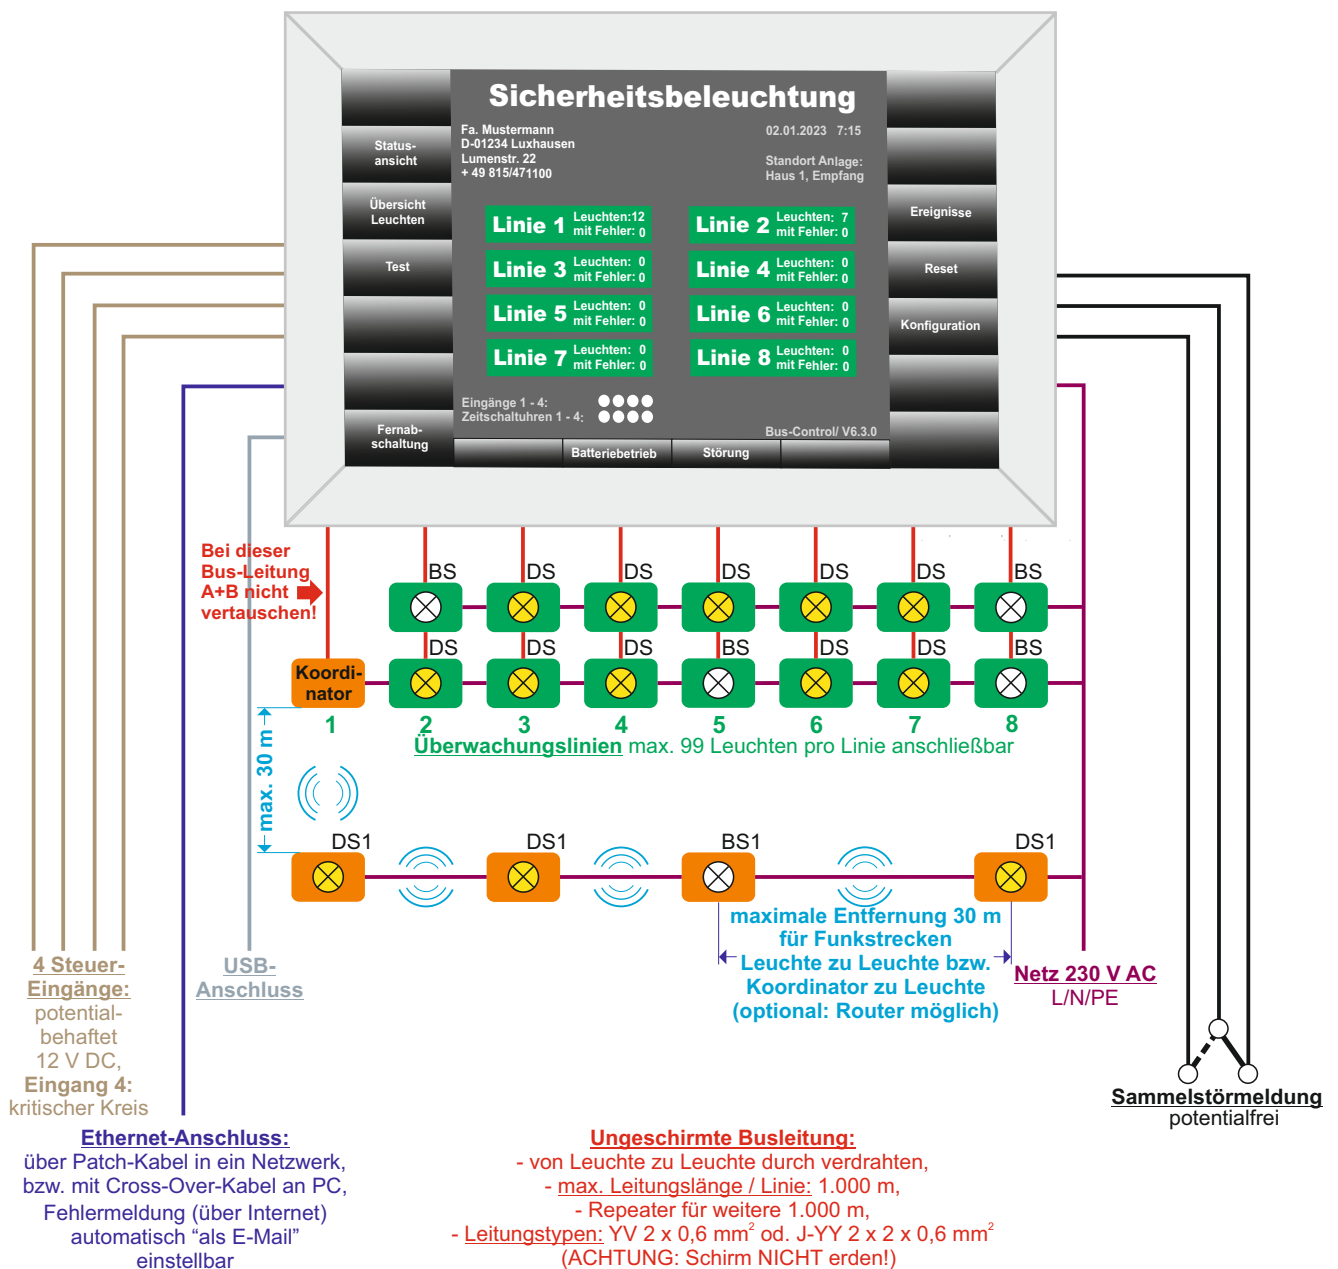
Sicherheitsbeleuchtung

Fa. Mustermann
D-01234 Luxhausen
Lumenstr. 22
+ 49 815/471100

02.01.2023 7:15

Standort Anlage:
Haus 1, Empfang

Status-ansicht

Übersicht Leuchten

Test

Fernab-schaltung

Ereignisse

Reset

Konfiguration

Linie 1 Leuchten:12 mit Fehler: 0
Linie 2 Leuchten: 7 mit Fehler: 0
Linie 3 Leuchten: 0 mit Fehler: 0
Linie 4 Leuchten: 0 mit Fehler: 0
Linie 5 Leuchten: 0 mit Fehler: 0
Linie 6 Leuchten: 0 mit Fehler: 0
Linie 7 Leuchten: 0 mit Fehler: 0
Linie 8 Leuchten: 0 mit Fehler: 0

Eingänge 1 - 4:
Zeitschaltuhren 1 - 4:

Bus-Control/ V6.3.0

Batteriebetrieb
Störung

Bei dieser Bus-Leitung A+B nicht vertauschen!

BS DS DS DS DS DS BS
DS DS DS BS DS DS BS

Koordi-nator

1 2 3 4 5 6 7 8

Überwachungslinien max. 99 Leuchten pro Linie anschließbar

max. 30 m

DS1 DS1 BS1 DS1

maximale Entfernung 30 m für Funkstrecken Leuchte zu Leuchte bzw. Koordinator zu Leuchte (optional: Router möglich)

Netz 230 V AC
L/N/PE

4 Steuer-Eingänge:
potential-behaftet
12 V DC,
Eingang 4:
kritischer Kreis

USB-Anschluss

Sammelstörmeldung
potentialfrei

Ethernet-Anschluss:
über Patch-Kabel in ein Netzwerk, bzw. mit Cross-Over-Kabel an PC, Fehlermeldung (über Internet) automatisch “als E-Mail” einstellbar

Ungeschirmte Busleitung:
- von Leuchte zu Leuchte durch verdrahten,
- max. Leitungslänge / Linie: 1.000 m,
- Repeater für weitere 1.000 m,
- Leitungstypen: YV 2 x 0,6 mm$^2$ od. J-YY 2 x 2 x 0,6 mm$^2$
(ACHTUNG: Schirm NICHT erden!)